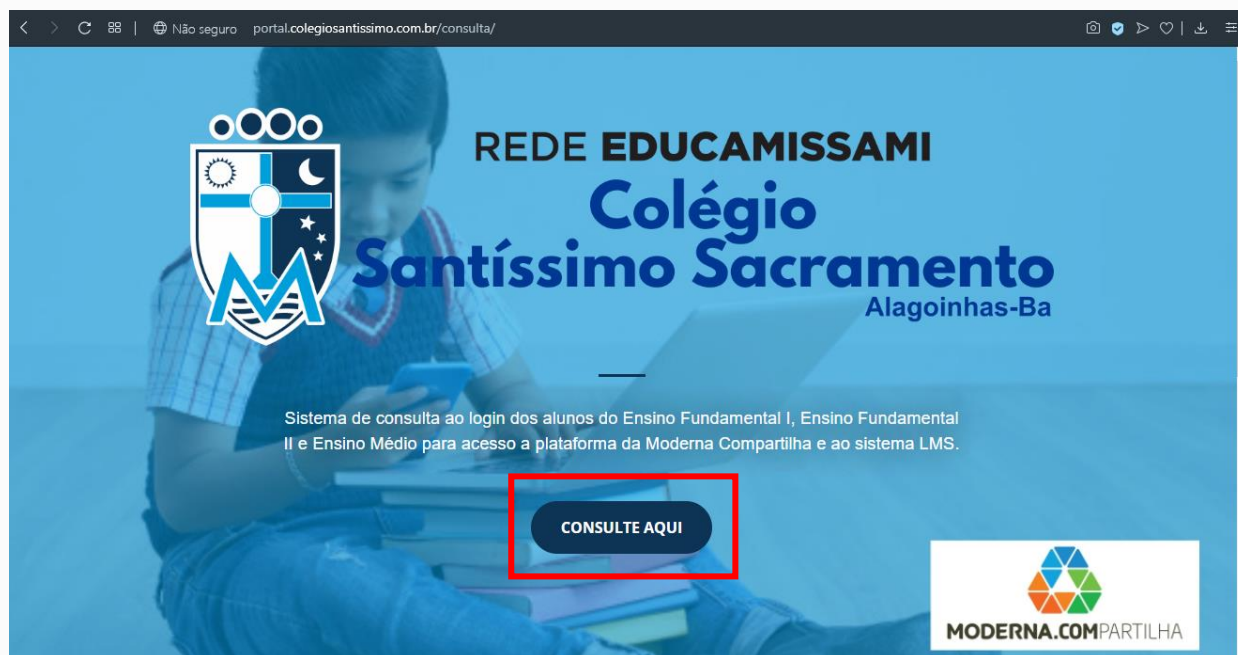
Não seguro portal.colegiosantissimo.com.br/consulta/

REDE EDUCAMISSAMI
Colégio
Santíssimo Sacramento
Alagoinhas-Ba

Sistema de consulta ao login dos alunos do Ensino Fundamental I, Ensino Fundamental II e Ensino Médio para acesso a plataforma da Moderna Compartilha e ao sistema LMS.

CONSULTE AQUI

MODERNA.COMPARTILHA